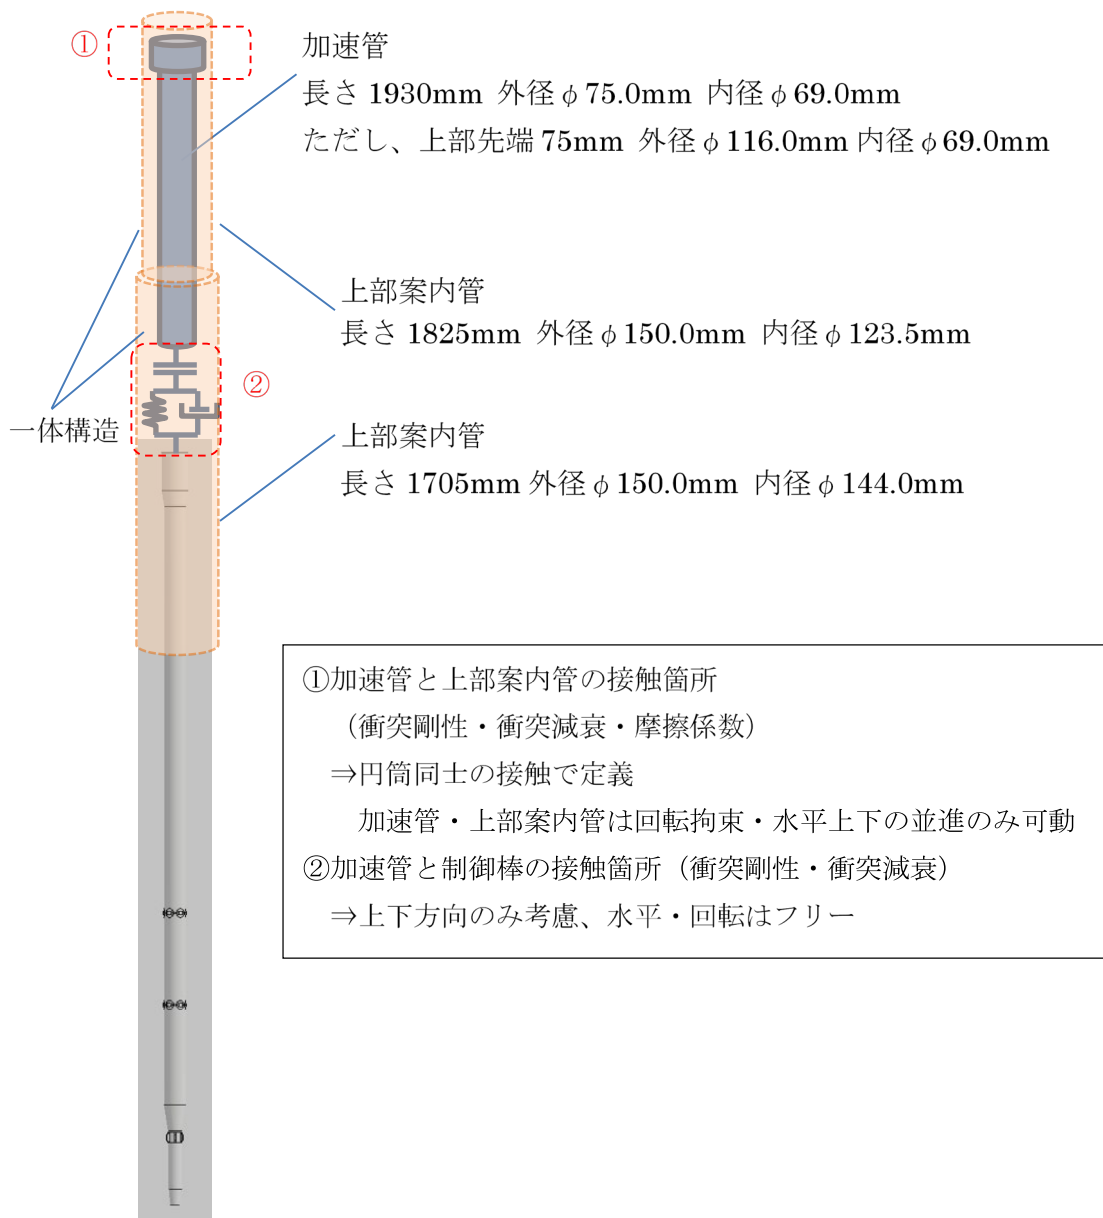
①

加速管
長さ 1930mm 外径 $\phi$ 75.0mm 内径 $\phi$ 69.0mm
ただし、上部先端 75mm 外径 $\phi$ 116.0mm 内径 $\phi$ 69.0mm

上部案内管
長さ 1825mm 外径 $\phi$ 150.0mm 内径 $\phi$ 123.5mm

②

一体構造

上部案内管
長さ 1705mm 外径 $\phi$ 150.0mm 内径 $\phi$ 144.0mm

①加速管と上部案内管の接触箇所
（衝突剛性・衝突減衰・摩擦係数）
⇒円筒同士の接触で定義
加速管・上部案内管は回転拘束・水平上下の並進のみ可動
②加速管と制御棒の接触箇所（衝突剛性・衝突減衰）
⇒上下方向のみ考慮、水平・回転はフリー